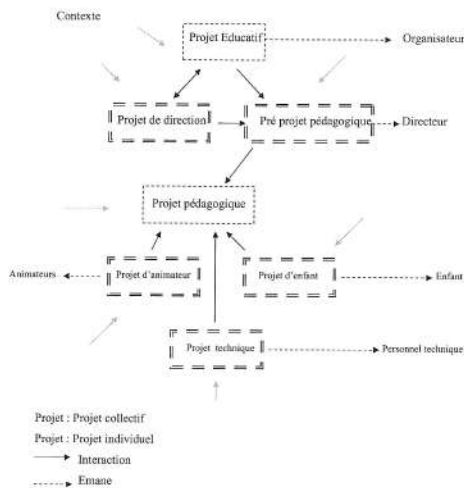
Contexte

Projet Educatif

Organisateur

Projet de direction

Pré projet pédagogique

Directeur

Projet pédagogique

Animateurs

Projet d'animateur

Projet d'enfant

Enfant

Projet technique

Personnel technique

Projet : Projet collectif

Projet : Projet individuel

Interaction

Emane